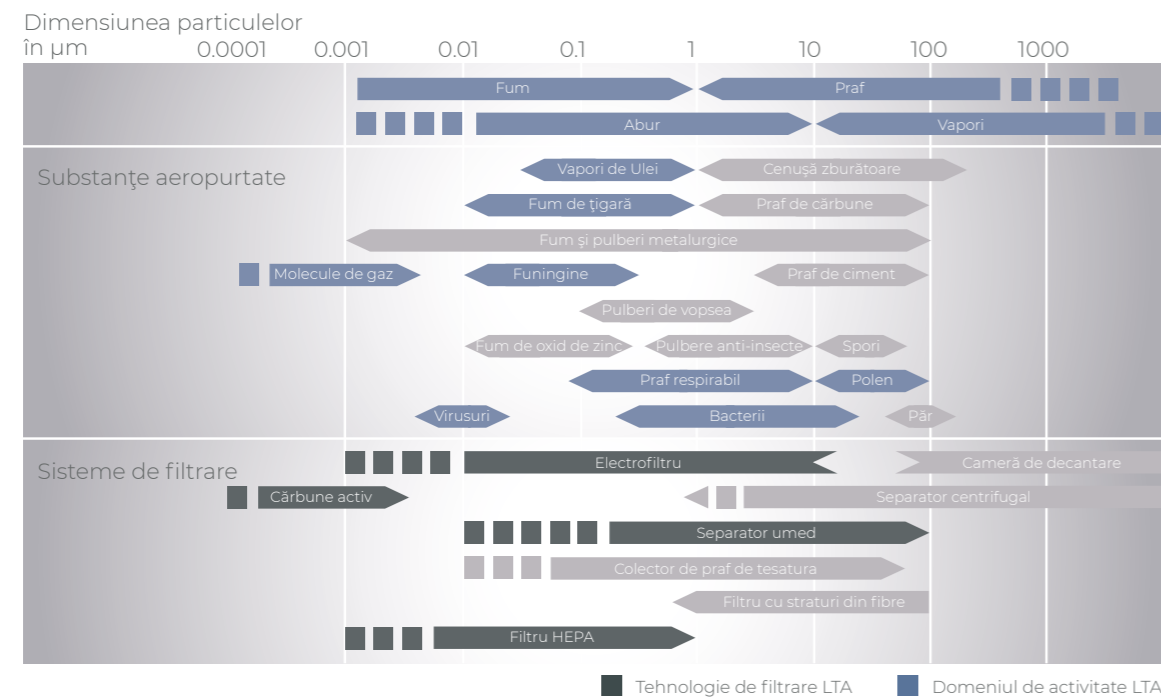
Dimensiunea particulelor
în µm 0.0001 0.001 0.01 0.1 1 10 100 1000

Fum
Praf
Abur
Vapori

Substanţe aeropurtate
Vapori de Ulei
Cenuşă zburătoare
Fum de ţigară
Praf de cărbune
Fum şi pulberi metalurgice
Molecule de gaz
Funingine
Praf de ciment
Pulberi de vopsea
Fum de oxid de zinc
Pulbere anti-insecte
Spori
Praf respirabil
Polen
Virusuri
Bacterii
Păr

Sisteme de filtrare
Electrofiltru
Cameră de decantare
Cărbune activ
Separator centrifugal
Separator umed
Colector de praf de tesatura
Filtru cu straturi din fibre
Filtru HEPA

Tehnologie de filtrare LTA
Domeniul de activitate LTA